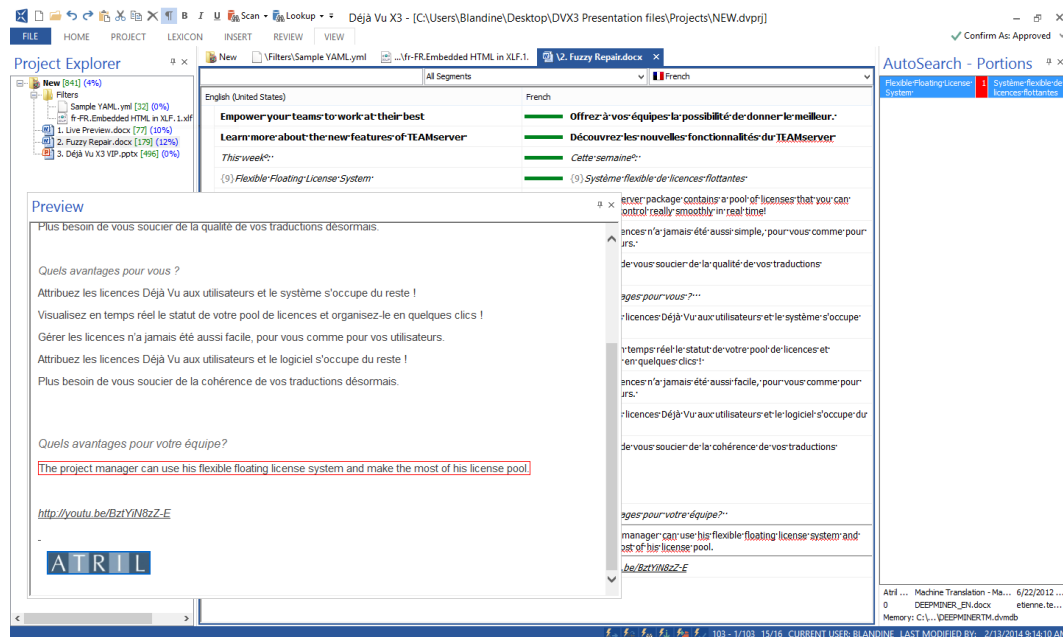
Scan ▾ Lookup ▾ Déjà Vu X3 - [C:\Users\Blandine\Desktop\DVX3 Presentation files\Projects\NEW.dvprj]

FILE HOME PROJECT LEXICON INSERT REVIEW VIEW

Confirm As: Approved

Project Explorer

New [841] (4%)
Filters
Sample YAML.yml [32] (0%)
fr-FR.Embedded HTML in XLF.1.xlf
1. Live Preview.docx [77] (10%)
2. Fuzzy Repair.docx [179] (12%)
3. Déjà Vu X3 VIP.pptx [496] (0%)

New | \Filters\Sample YAML.yml | ...\fr-FR.Embedded HTML in XLF.1. | \2. Fuzzy Repair.docx

All Segments | French

| English (United States) | French |
|---|---|
| Empower your teams to work at their best | Offrez à vos équipes la possibilité de donner le meilleur. |
| Learn more about the new features of TEAMserver | Découvrez les nouvelles fonctionnalités du TEAMserver |
| This week: | Cette semaine : |
| {9}Flexible Floating License System | {9}Système flexible de licences flottantes |

erver package contains a pool of licenses that you can control really smoothly in real time!
cences n'a jamais été aussi simple, pour vous comme pour urs.
de vous soucier de la qualité de vos traductions
ages pour vous ?
licences Déjà Vu aux utilisateurs et le système s'occupe
temps réel le statut de votre pool de licences et en quelques clics !
cences n'a jamais été aussi facile, pour vous comme pour urs.
licences Déjà Vu aux utilisateurs et le logiciel s'occupe du
de vous soucier de la cohérence de vos traductions
ages pour votre équipe ?
manager can use his flexible floating license system and ost of his license pool.
.be/BztYiN8zZ-E

Preview

Plus besoin de vous soucier de la qualité de vos traductions désormais.

Quels avantages pour vous ?

Attribuez les licences Déjà Vu aux utilisateurs et le système s'occupe du reste !

Visualisez en temps réel le statut de votre pool de licences et organisez-le en quelques clics !

Gérer les licences n'a jamais été aussi facile, pour vous comme pour vos utilisateurs.

Attribuez les licences Déjà Vu aux utilisateurs et le logiciel s'occupe du reste !

Plus besoin de vous soucier de la cohérence de vos traductions désormais.

Quels avantages pour votre équipe?

The project manager can use his flexible floating license system and make the most of his license pool.

http://youtu.be/BztYiN8zZ-E

ATRIL

AutoSearch - Portions

Flexible Floating License System | 1 | Système flexible de licences flottantes

Atril ... Machine Translation - Ma... 6/22/2012 ...
0 DEEPMINER_EN.docx etienne.te...
Memory: C:\...\DEEPMINERTM.dvmdb

103 - 1/103 15/16 CURRENT USER: BLANDINE LAST MODIFIED BY: 2/13/2014 9:14:10 AM